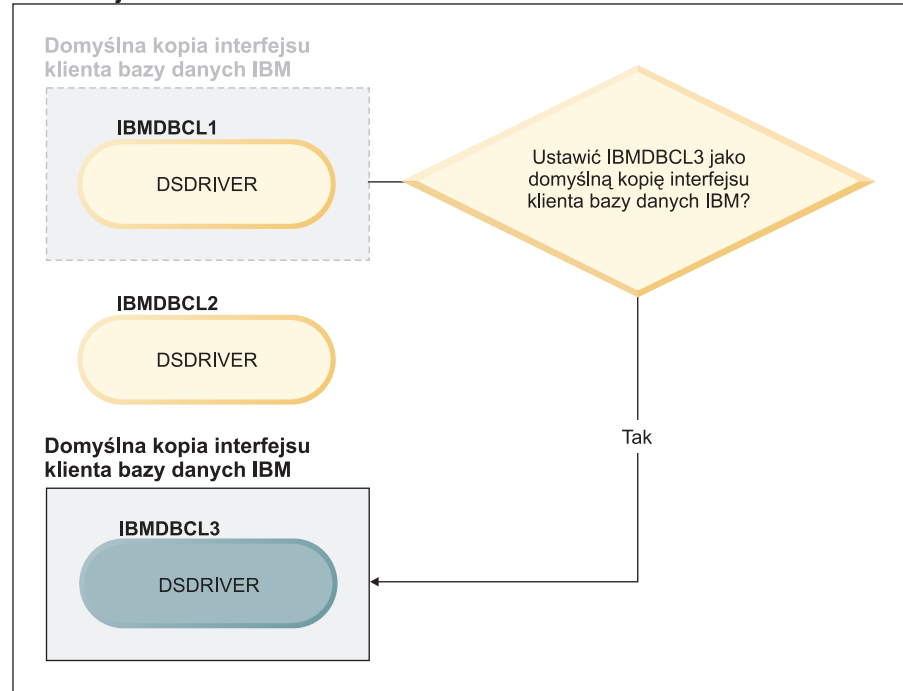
Domyślna kopia interfejsu klienta bazy danych IBM

IBMDBCL1

DSDRIVER

Ustawić IBMDBCL3 jako domyślną kopię interfejsu klienta bazy danych IBM?

IBMDBCL2

DSDRIVER

Tak

Domyślna kopia interfejsu klienta bazy danych IBM

IBMDBCL3

DSDRIVER